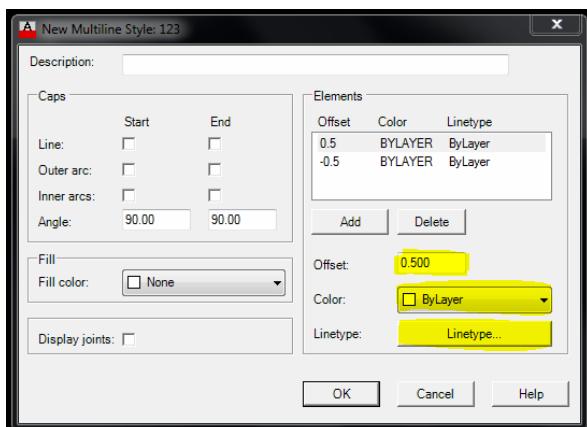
New Multiline Style: 123

Description:

Caps

Start End

Line:

Outer arc:

Inner arcs:

Angle: 90.00 90.00

Fill

Fill color: None

Display joints:

Elements

| Offset | Color | Linetype |
|---|---|---|
| 0.5 | BYLAYER | ByLayer |
| -0.5 | BYLAYER | ByLayer |

Add Delete

Offset: 0.500

Color: ByLayer

Linetype: Linetype...

OK Cancel Help